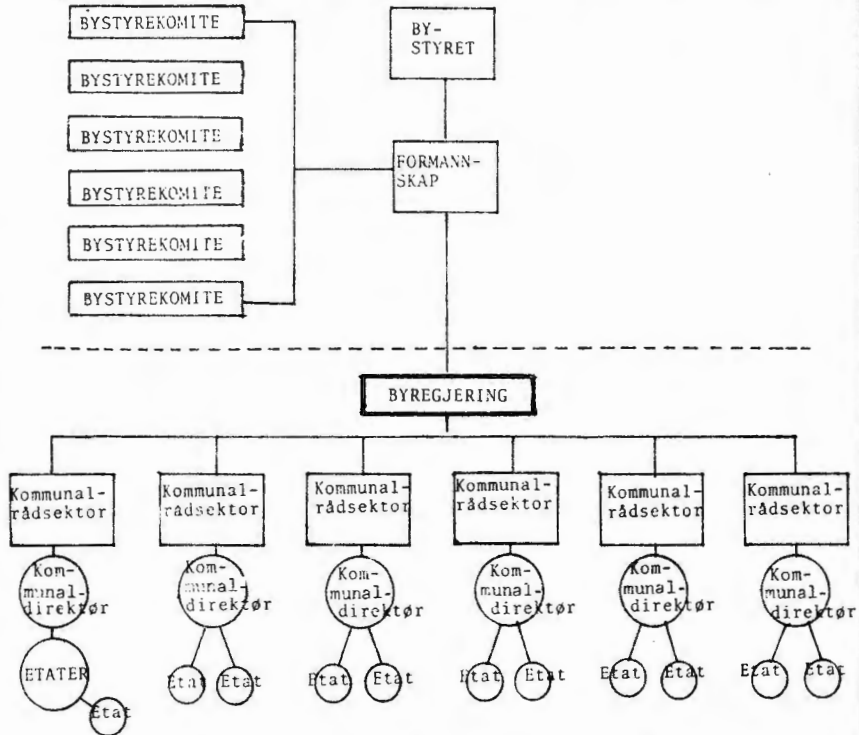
BYSTYREKOMITE

BYSTYREKOMITE

BYSTYREKOMITE

BYSTYREKOMITE

BYSTYREKOMITE

BYSTYREKOMITE

BY-STYRET

FORMANNSKAP

BYREGJERING

Kommunalrådsektor

Kommunalrådsektor

Kommunalrådsektor

Kommunalrådsektor

Kommunalrådsektor

Kommunalrådsektor

Kommunaldirektør

ETATER

Etat

Kommunaldirektør

Etat

Etat

Kommunaldirektør

Etat

Etat

Kommunaldirektør

Etat

Etat

Kommunaldirektør

Etat

Etat

Kommunaldirektør

Etat

Etat